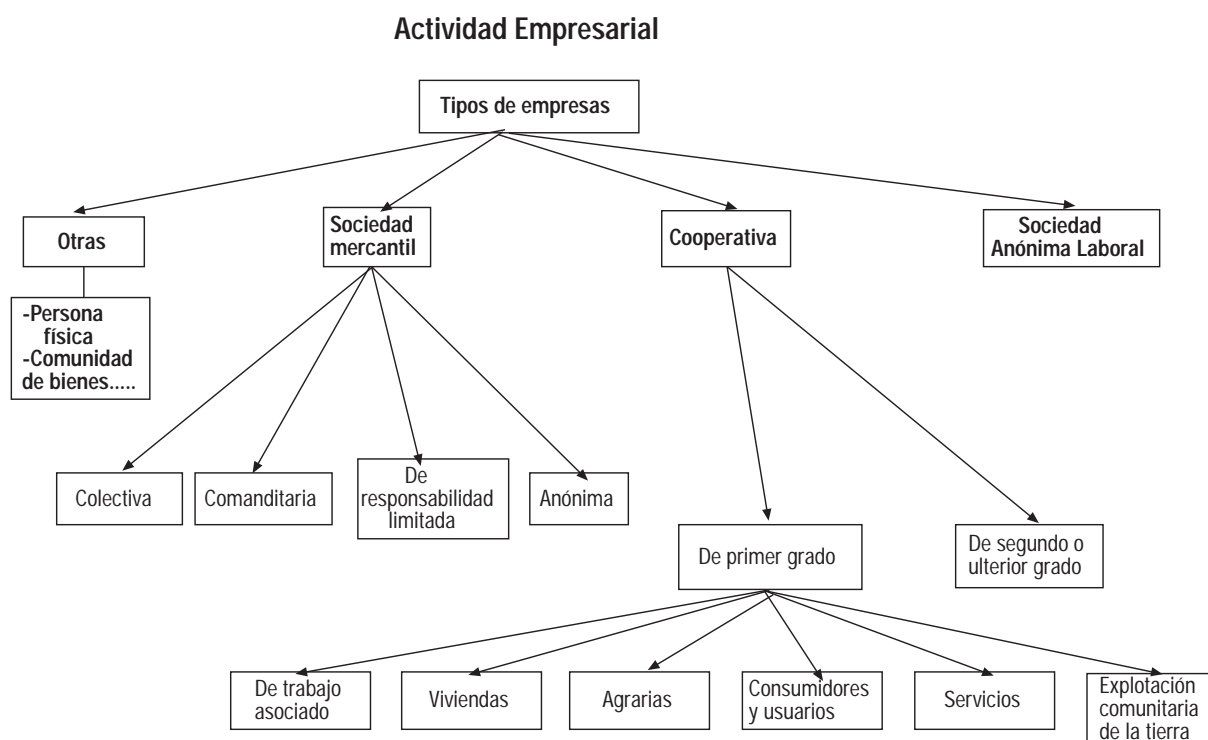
Actividad Empresarial

Tipos de empresas

Otras

-Persona física
-Comunidad de bienes.....

Sociedad mercantil

Cooperativa

Sociedad Anónima Laboral

Colectiva

Comanditaria

De responsabilidad limitada

Anónima

De primer grado

De segundo o ulterior grado

De trabajo asociado

Viviendas

Agrarias

Consumidores y usuarios

Servicios

Explotación comunitaria de la tierra